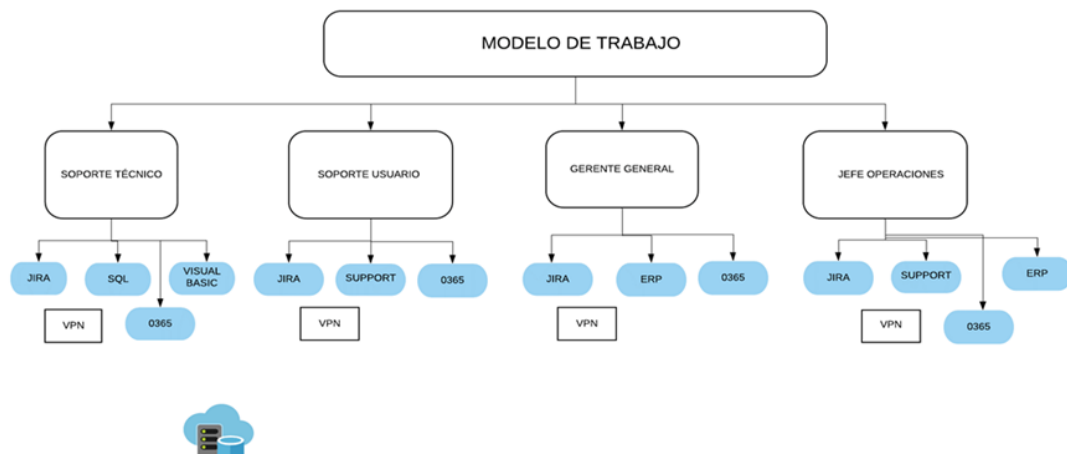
MODELO DE TRABAJO

SOPORTE TÉCNICO

JIRA

SQL

VISUAL BASIC

VPN

0365

SOPORTE USUARIO

JIRA

SUPPORT

0365

VPN

GERENTE GENERAL

JIRA

ERP

0365

VPN

JEFE OPERACIONES

JIRA

SUPPORT

ERP

VPN

0365